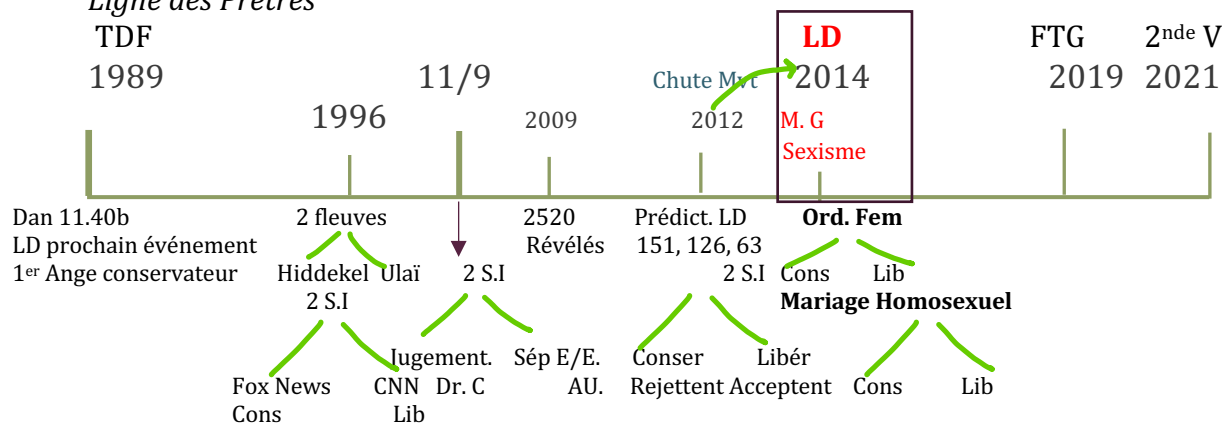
Ligne des Prêtres

TDF 1989

1996

11/9

2009

Chute Mvt 2012

LD 2014

M. G
Sexisme

FTG 2019

2nde V 2021

Dan 11.40b
LD prochain événement
1er Ange conservateur

2 fleuves
Hiddekel Ulaï
2 S.I
Fox News Cons
CNN Lib

2 S.I
Jugement. Dr. C
Sép E/E. AU.

2520
Révélés

Prédict. LD
151, 126, 63
2 S.I
Conser Rejettent
Libér Acceptent

Ord. Fem
Cons Lib
Mariage Homosexuel
Cons Lib